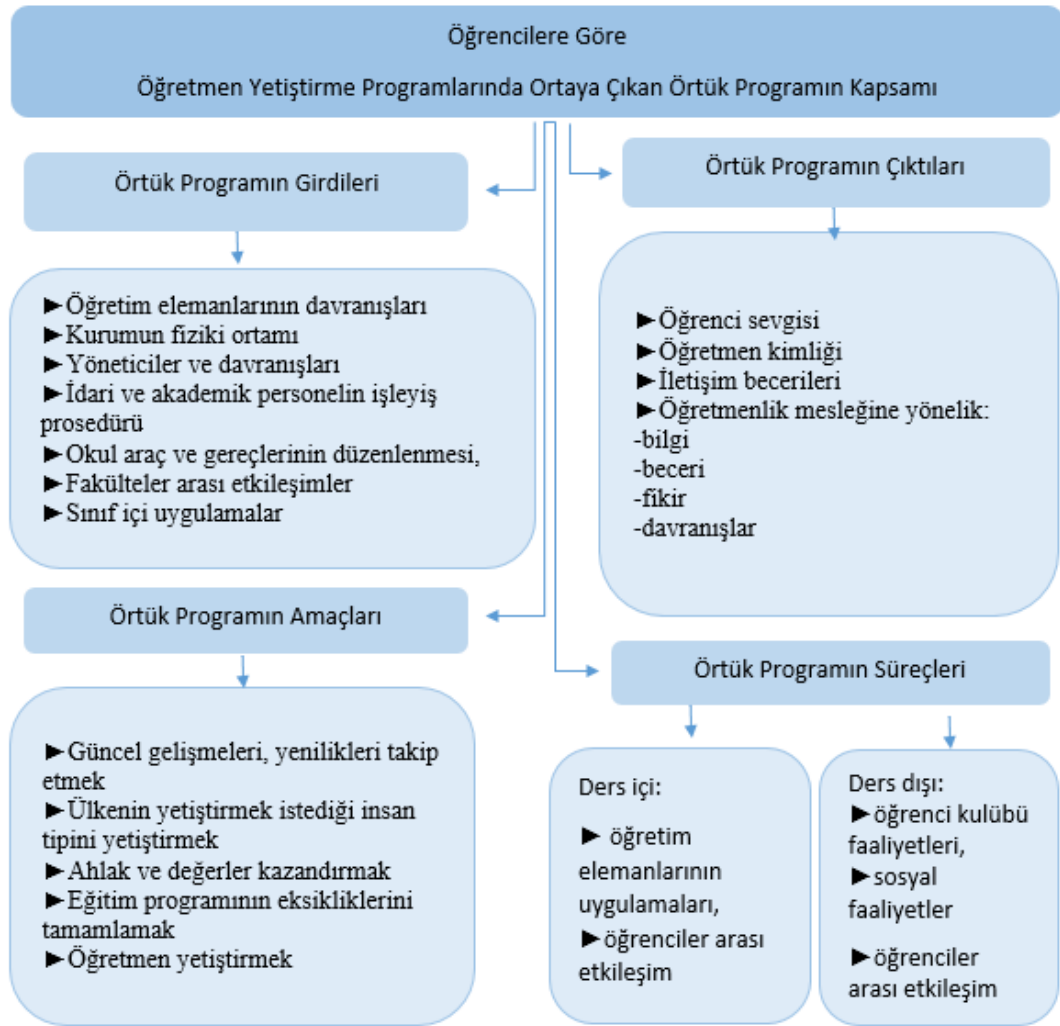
Öğrencilere Göre

Öğretmen Yetiştirme Programlarında Ortaya Çıkan Örtük Programın Kapsamı

Örtük Programın Girdileri

►Öğretim elemanlarının davranışları
►Kurumun fiziki ortamı
►Yöneticiler ve davranışları
►İdari ve akademik personelin işleyiş prosedürü
►Okul araç ve gereçlerinin düzenlenmesi,
►Fakülteler arası etkileşimler
►Sınıf içi uygulamalar

Örtük Programın Çıktıları

►Öğrenci sevgisi
►Öğretmen kimliği
►İletişim becerileri
►Öğretmenlik mesleğine yönelik:
-bilgi
-beceri
-fikir
-davranışlar

Örtük Programın Amaçları

►Güncel gelişmeleri, yenilikleri takip etmek
►Ülkenin yetiştirmek istediği insan tipini yetiştirmek
►Ahlak ve değerler kazandırmak
►Eğitim programının eksikliklerini tamamlamak
►Öğretmen yetiştirmek

Örtük Programın Süreçleri

Ders içi:

► öğretim elemanlarının uygulamaları,
►öğrenciler arası etkileşim

Ders dışı:
►öğrenci kulübü faaliyetleri,
►sosyal faaliyetler

►öğrenciler arası etkileşim